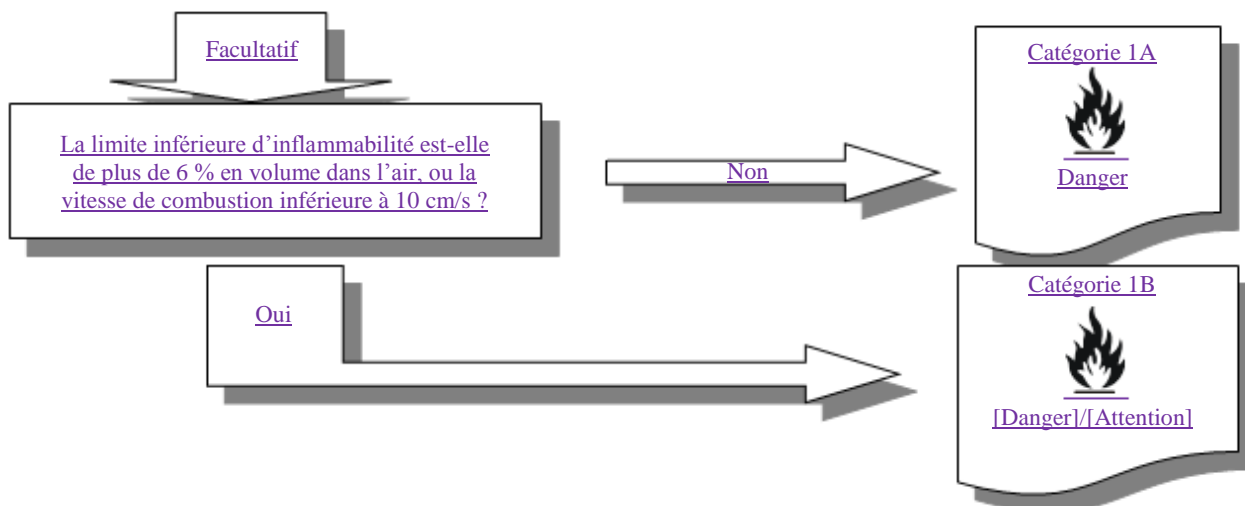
Facultatif

La limite inférieure d'inflammabilité est-elle de plus de 6 % en volume dans l'air, ou la vitesse de combustion inférieure à 10 cm/s ?

Non

Catégorie 1A

Danger

Oui

Catégorie 1B

[Danger]/[Attention]